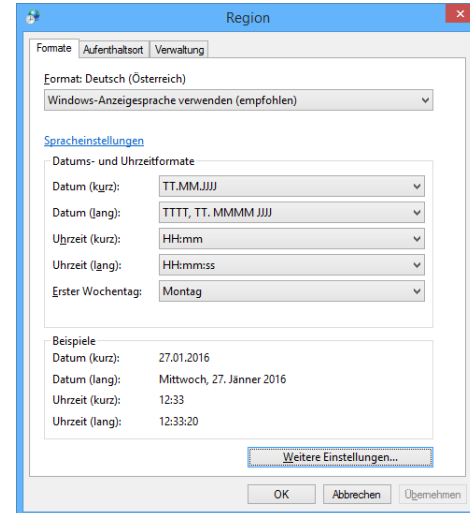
Region

Formate | Aufenthaltsort | Verwaltung

Format: Deutsch (Österreich)

Windows-Anzeigesprache verwenden (empfohlen)

Spracheinstellungen

Datums- und Uhrzeitformate

| | |
|---|---|
| Datum (kurz): | TT.MM.JJJJ |
| Datum (lang): | TTTT, TT. MMMM JJJJ |
| Uhrzeit (kurz): | HH:mm |
| Uhrzeit (lang): | HH:mm:ss |
| Erster Wochentag: | Montag |

Beispiele

| | |
|---|---|
| Datum (kurz): | 27.01.2016 |
| Datum (lang): | Mittwoch, 27. Jänner 2016 |
| Uhrzeit (kurz): | 12:33 |
| Uhrzeit (lang): | 12:33:20 |

Weitere Einstellungen...

OK | Abbrechen | Übernehmen